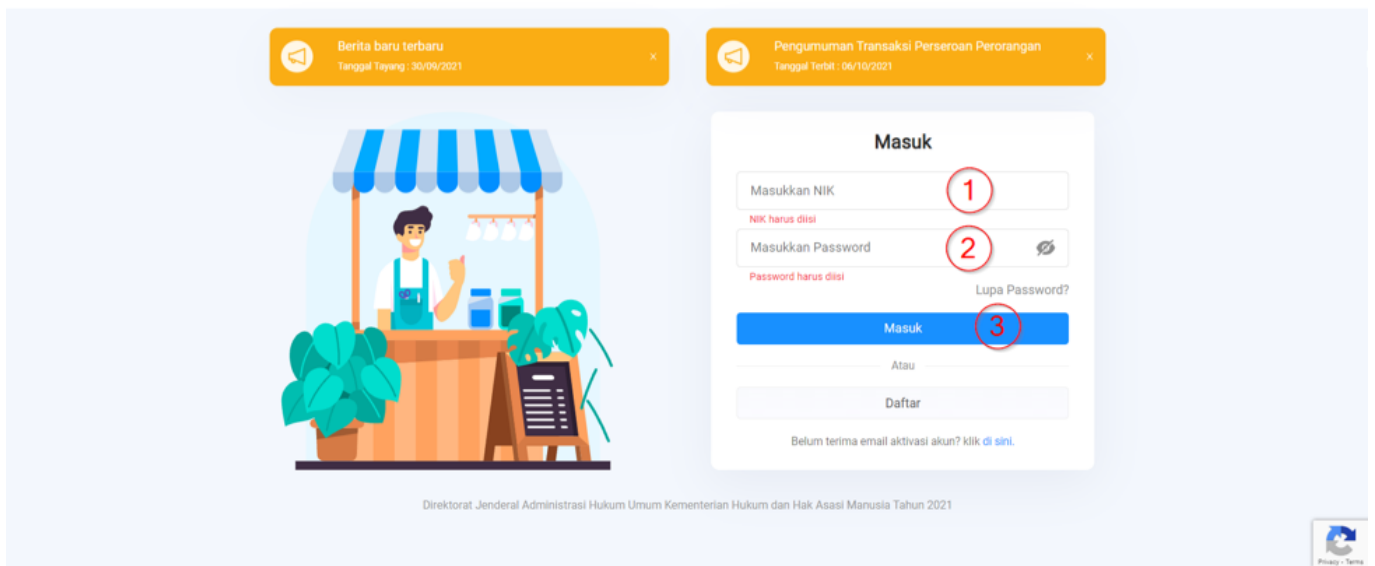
Berita baru terbaru
Tanggal Tayang : 30/09/2021
×

Pengumuman Transaksi Perseroan Perorangan
Tanggal Terbit : 06/10/2021
×

Masuk

Masukkan NIK
1
NIK harus diisi

Masukkan Password
2
Password harus diisi

Lupa Password?

Masuk
3

Atau

Daftar

Belum terima email aktivasi akun? klik di sini.

Direktorat Jenderal Administrasi Hukum Umum Kementerian Hukum dan Hak Asasi Manusia Tahun 2021

Privacy - Terms